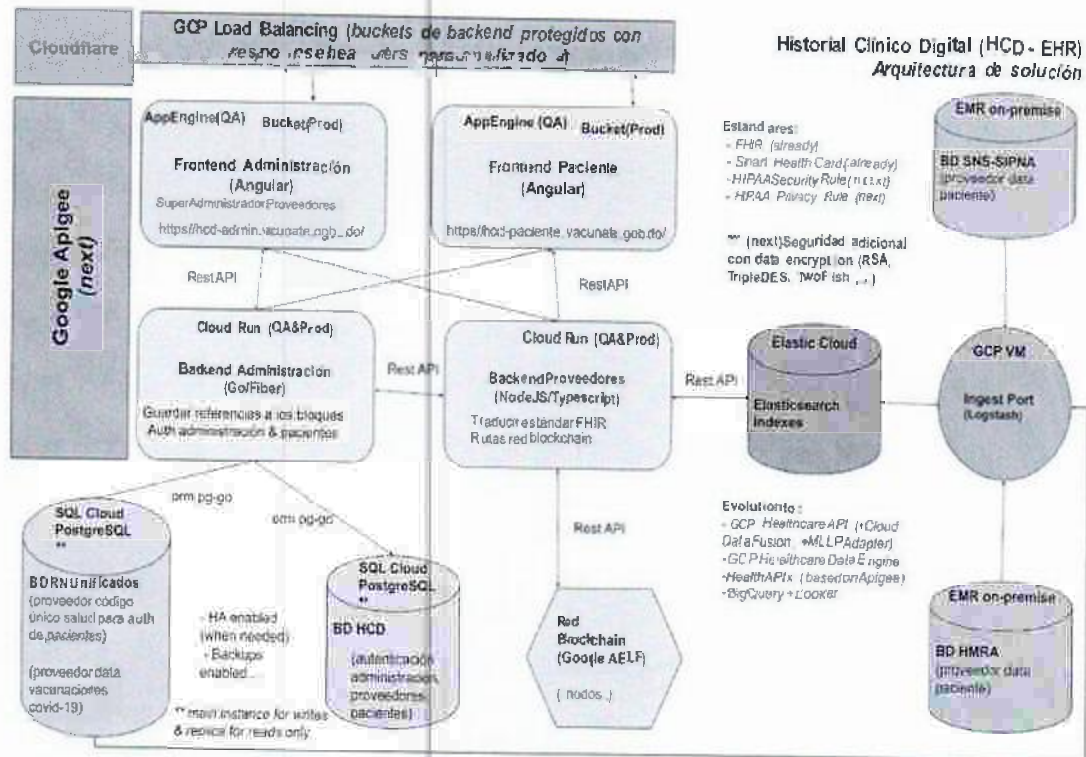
Cloudflare

GCP Load Balancing (buckets de backend protegidos con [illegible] personalizado)

Historial Clínico Digital (HCD - EHR)
Arquitectura de solución

Google Apigee (next)

AppEngine(QA) Bucket(Prod)
Frontend Administración (Angular)
SuperAdministrador Proveedores
https://hcd-admin.vacunate.gob.do/

AppEngine (QA) Bucket(Prod)
Frontend Paciente (Angular)
https://hcd-paciente.vacunate.gob.do/

Estandares:
- FHIR (already)
- Smart Health Card (already)
- HIPAA Security Rule (next)
- HIPAA Privacy Rule (next)

** (next) Seguridad adicional con data encryption (RSA, TripleDES, TwoFish, ...)

EMR on-premise
BD SNS-SIPNA
(proveedor data paciente)

RestAPI

RestAPI

Cloud Run (QA&Prod)
Backend Administración (Go/Fiber)
Guardar referencias a los bloques
Auth administración & pacientes

Rest API

Cloud Run (QA&Prod)
BackendProveedores (NodeJS/Typescript)
Traducir estándar FHIR
Rutas red blockchain

Rest API

Elastic Cloud
Elasticsearch indexes

GCP VM
Ingest Port (Logstash)

orm pg-go

orm pg-go

SQL Cloud PostgreSQL **
BDRNUnificados
(proveedor código único salud para auth de pacientes)
(proveedor data vacunaciones covid-19)

SQL Cloud PostgreSQL **
BD HCD
(autenticación administración, proveedores, pacientes)

- HA enabled (when needed)
- Backups enabled...

** main instance for writes & replica for reads only

Rest API

Red Blockchain (Google AELF)
( nodos...)

Evolutionto:
- GCP Healthcare API (+Cloud DataFusion +MLLPAdapter)
- GCP Healthcare Data Engine
- HealthAPIx (basedonApigee)
- BigQuery + Looker

EMR on-premise
BD HMRA
(proveedor data paciente)